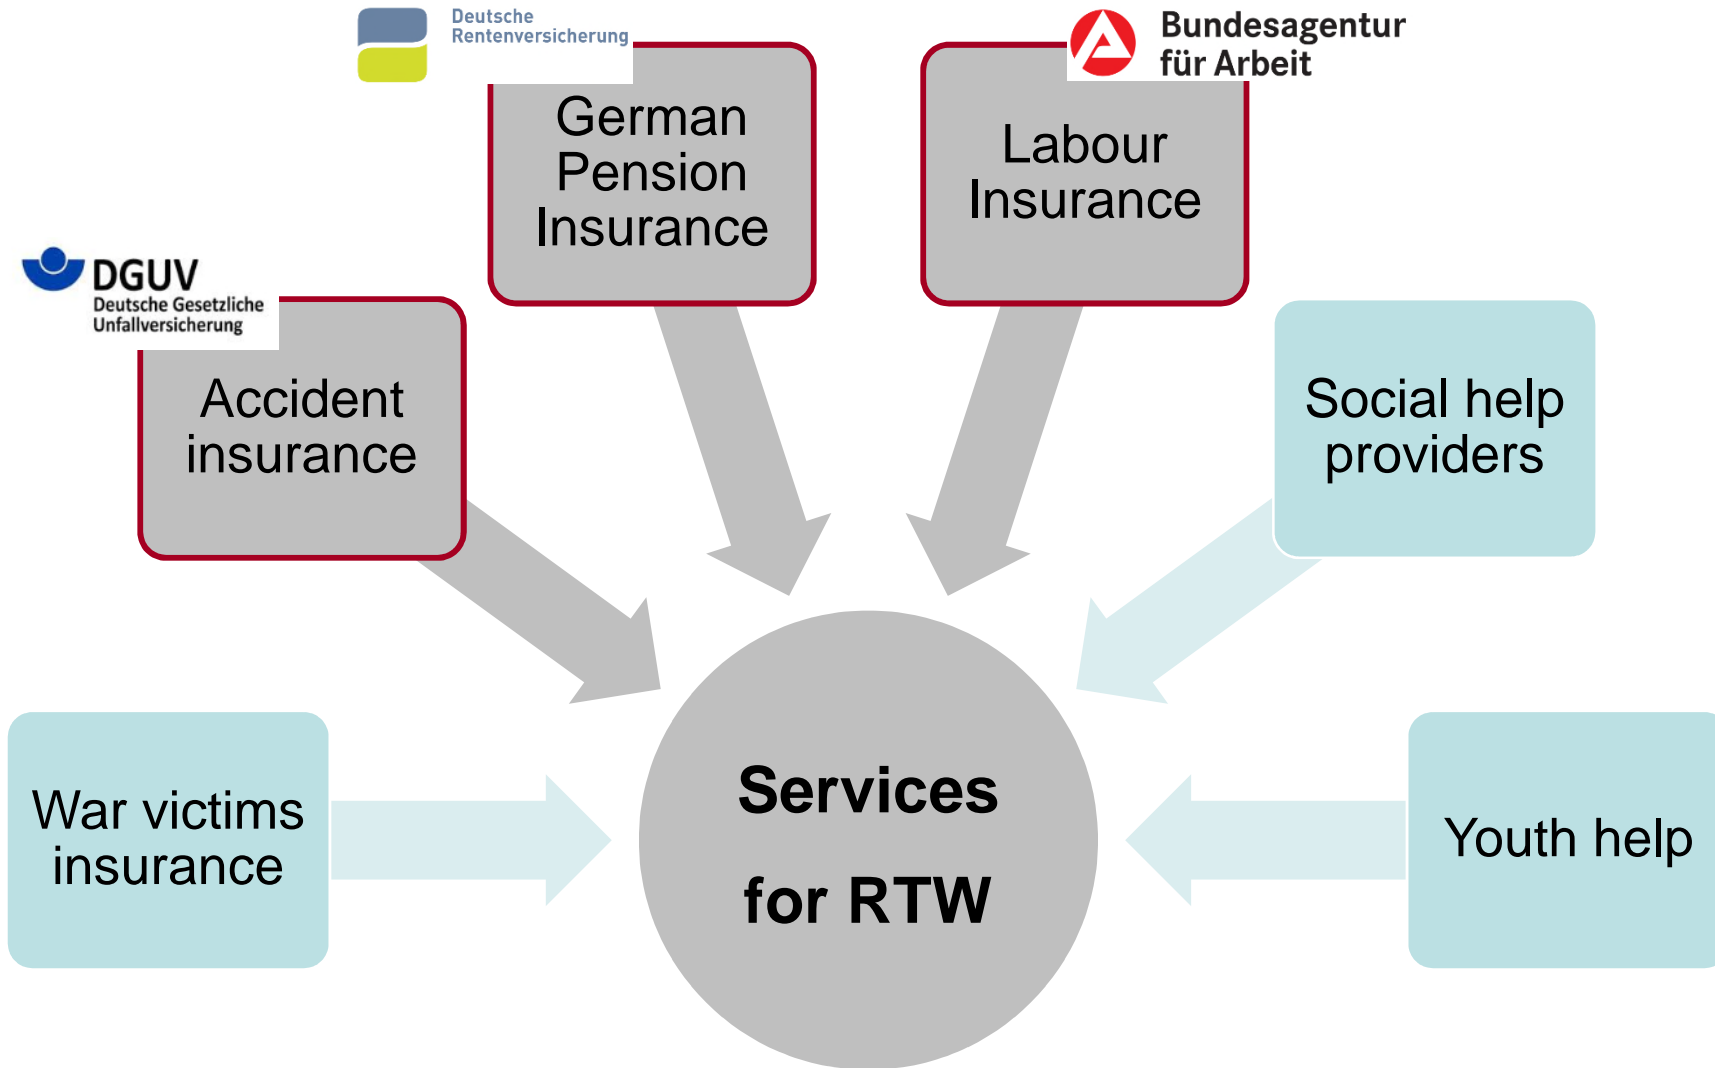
Deutsche Rentenversicherung

German Pension Insurance

Bundesagentur für Arbeit

Labour Insurance

DGUV
Deutsche Gesetzliche Unfallversicherung

Accident insurance

Social help providers

War victims insurance

Services
for RTW

Youth help